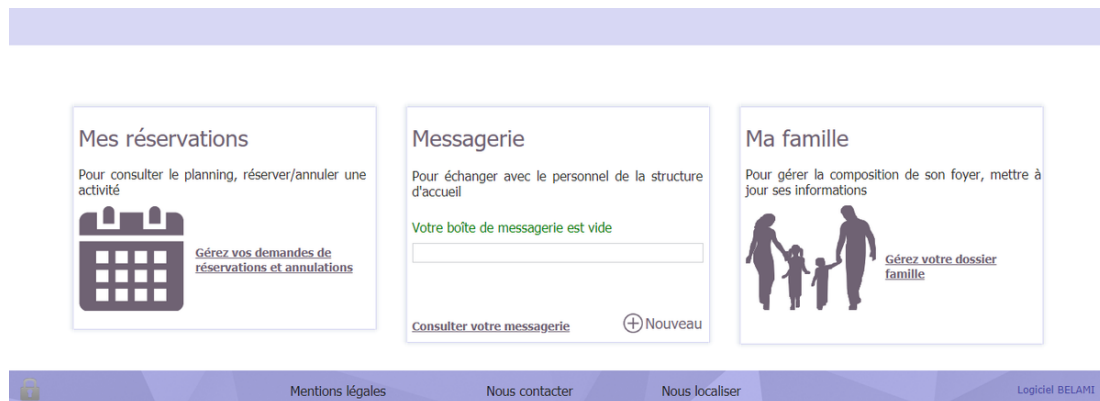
Mes réservations

Pour consulter le planning, réserver/annuler une activité

Gérez vos demandes de réservations et annulations

Messagerie

Pour échanger avec le personnel de la structure d'accueil

Votre boîte de messagerie est vide

Consulter votre messagerie

Nouveau

Ma famille

Pour gérer la composition de son foyer, mettre à jour ses informations

Gérez votre dossier famille

Mentions légales

Nous contacter

Nous localiser

Logiciel BELAMI